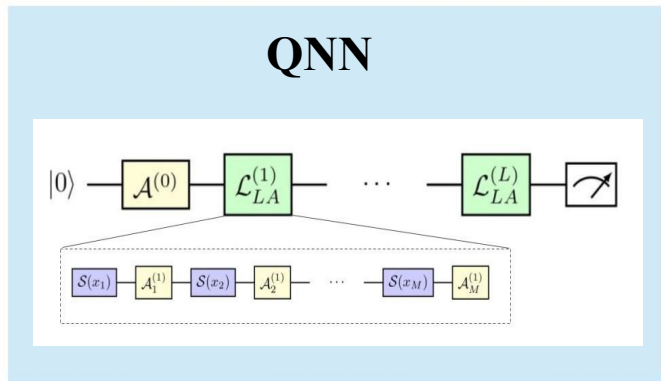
QNN

$|0\rangle$ $\mathcal{A}^{(0)}$ $\mathcal{L}_{LA}^{(1)}$ $\cdots$ $\mathcal{L}_{LA}^{(L)}$

$\mathcal{S}(x_1)$ $\mathcal{A}_1^{(1)}$ $\mathcal{S}(x_2)$ $\mathcal{A}_2^{(1)}$ $\cdots$ $\mathcal{S}(x_M)$ $\mathcal{A}_M^{(1)}$